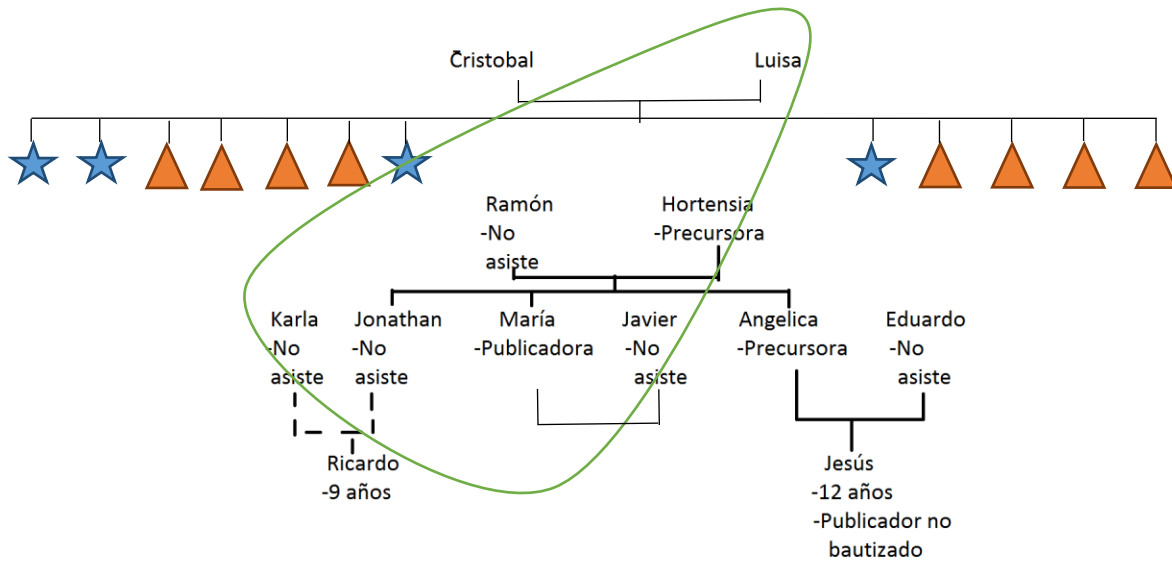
Cristobal

Luisa

Ramón
-No asiste

Hortensia
-Precursora

Karla
-No asiste

Jonathan
-No asiste

María
-Publicadora

Javier
-No asiste

Angelica
-Precursora

Eduardo
-No asiste

Ricardo
-9 años

Jesús
-12 años
-Publicador no bautizado